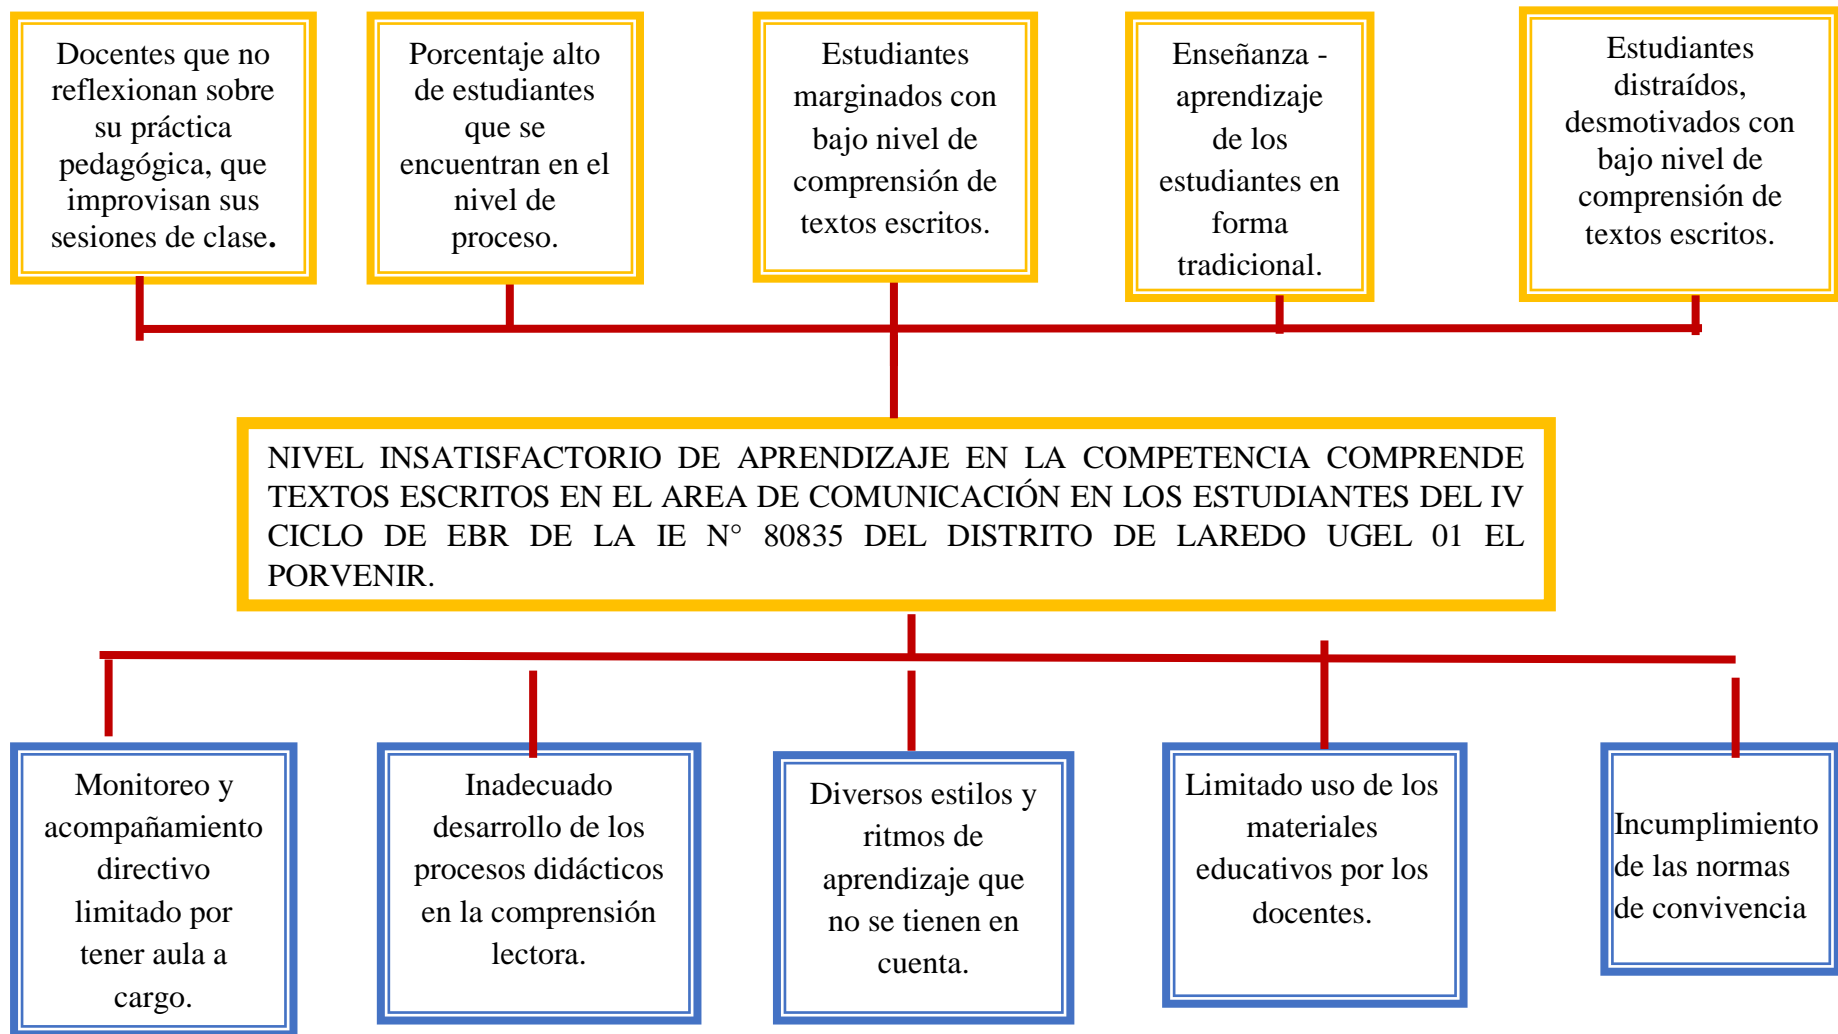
Docentes que no reflexionan sobre su práctica pedagógica, que improvisan sus sesiones de clase.

Porcentaje alto de estudiantes que se encuentran en el nivel de proceso.

Estudiantes marginados con bajo nivel de comprensión de textos escritos.

Enseñanza - aprendizaje de los estudiantes en forma tradicional.

Estudiantes distraídos, desmotivados con bajo nivel de comprensión de textos escritos.

NIVEL INSATISFACTORIO DE APRENDIZAJE EN LA COMPETENCIA COMPRENDE TEXTOS ESCRITOS EN EL AREA DE COMUNICACIÓN EN LOS ESTUDIANTES DEL IV CICLO DE EBR DE LA IE N° 80835 DEL DISTRITO DE LAREDO UGEL 01 EL PORVENIR.

Monitoreo y acompañamiento directivo limitado por tener aula a cargo.

Inadecuado desarrollo de los procesos didácticos en la comprensión lectora.

Diversos estilos y ritmos de aprendizaje que no se tienen en cuenta.

Limitado uso de los materiales educativos por los docentes.

Incumplimiento de las normas de convivencia